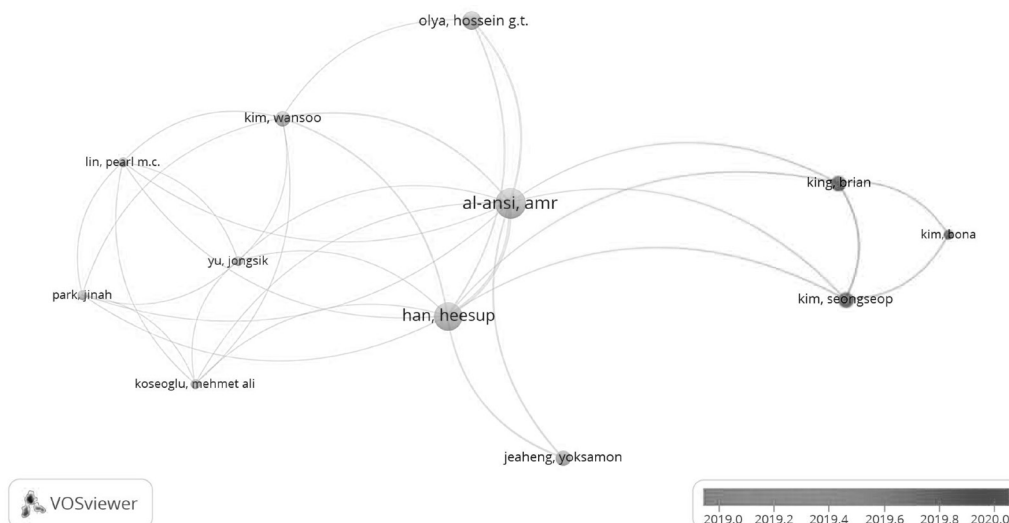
olya, hossein g.t.

kim, wansoo

lin, pearl m.c.

al-ansi, amr

king, brian

kim, bona

yu, jongsik

park, jinah

han, heesup

kim, seongseop

koseoglu, mehmet ali

jeaheng, yoksamon

VOSviewer

2019.0 2019.2 2019.4 2019.6 2019.8 2020.0